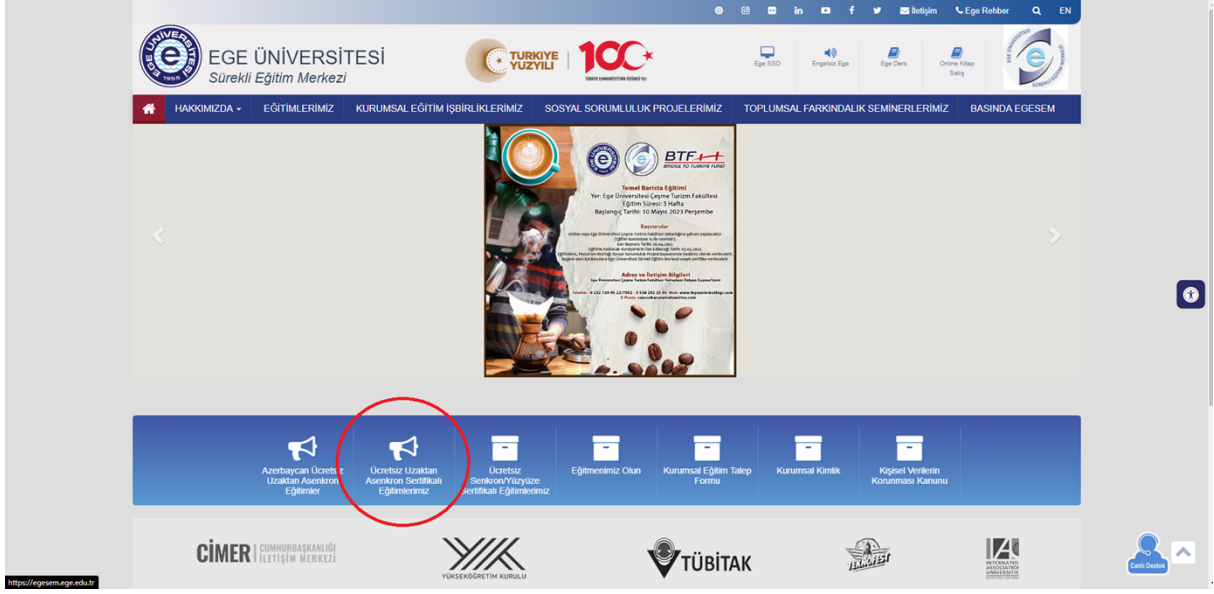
İletişim Ege Rehber EN

EGE ÜNİVERSİTESİ
Sürekli Eğitim Merkezi

TÜRKİYE YÜZYILI 100 TÜRKİYE CUMHURİYETİNİN YÜZÜNCÜ YILI

Ege SSO Engelsiz Ege Ege Ders Online Kitap Satış

HAKKIMIZDA EĞİTİMLERİMİZ KURUMSAL EĞİTİM İŞBİRLİKLERİMİZ SOSYAL SORUMLULUK PROJELERİMİZ TOPLUMSAL FARKINDALIK SEMİNERLERİMİZ BASINDA EGESEM

BTF BRIDGE TO TURKIYE FUND

Temel Barista Eğitimi
Yer: Ege Üniversitesi Çeşme Turizm Fakültesi
Eğitim Süresi: 5 Hafta
Başlangıç Tarihi: 10 Mayıs 2023 Perşembe

Başvurular
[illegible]

Adres ve İletişim Bilgileri
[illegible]

Azerbaycan Ücretsiz Uzaktan Asenkron Eğitimler

Ücretsiz Uzaktan Asenkron Sertifikalı Eğitimlerimiz

Ücretsiz Senkron/Yüzyüze Sertifikalı Eğitimlerimiz

Eğitmenimiz Olun

Kurumsal Eğitim Talep Formu

Kurumsal Kimlik

Kişisel Verilerin Korunması Kanunu

CİMER CUMHURBAŞKANLIĞI İLETİŞİM MERKEZİ

YÜKSEKÖĞRETİM KURULU

TÜBİTAK

TEKNOFEST

IAU INTERNATIONAL ASSOCIATION OF UNIVERSITIES

Canlı Destek

https://egesem.ege.edu.tr